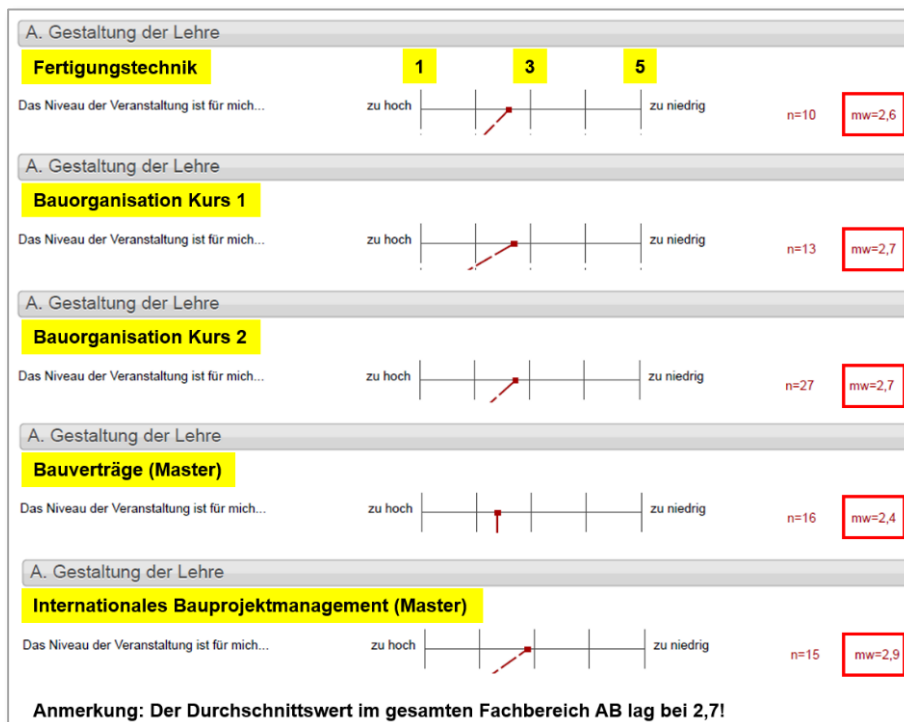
A. Gestaltung der Lehre

Fertigungstechnik

1 3 5

Das Niveau der Veranstaltung ist für mich... zu hoch zu niedrig n=10 mw=2,6

A. Gestaltung der Lehre

Bauorganisation Kurs 1

Das Niveau der Veranstaltung ist für mich... zu hoch zu niedrig n=13 mw=2,7

A. Gestaltung der Lehre

Bauorganisation Kurs 2

Das Niveau der Veranstaltung ist für mich... zu hoch zu niedrig n=27 mw=2,7

A. Gestaltung der Lehre

Bauverträge (Master)

Das Niveau der Veranstaltung ist für mich... zu hoch zu niedrig n=16 mw=2,4

A. Gestaltung der Lehre

Internationales Bauprojektmanagement (Master)

Das Niveau der Veranstaltung ist für mich... zu hoch zu niedrig n=15 mw=2,9

Anmerkung: Der Durchschnittswert im gesamten Fachbereich AB lag bei 2,7!